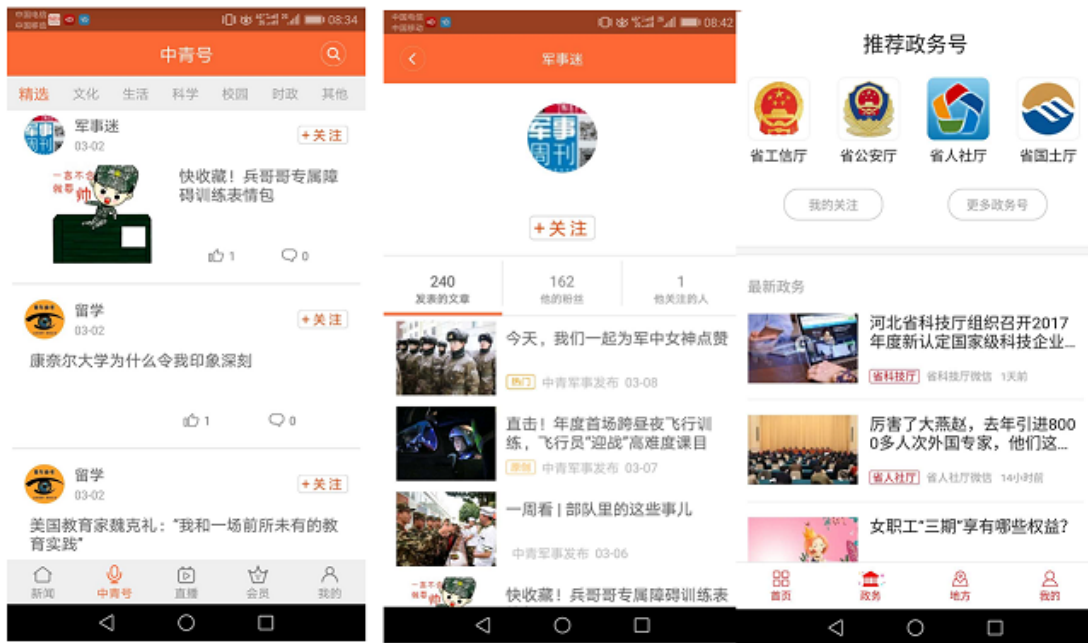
中国电信 中国移动 08:34

中青号

精选 文化 生活 科学 校园 时政 其他

军事迷
03-02
+关注

一言不合 帅
快收藏！兵哥哥专属障碍训练表情包

1 0

留学
03-02
+关注

康奈尔大学为什么令我印象深刻

1 0

留学
03-02
+关注

美国教育家魏克礼："我和一场前所未有的教育实践"

新闻 中青号 直播 会员 我的

中国电信 中国移动 08:42

军事迷

军事周刊

+关注

240
发表的文章

162
他的粉丝

1
他关注的人

今天，我们一起为军中女神点赞
热门 中青军事发布 03-08

直击！年度首场跨昼夜飞行训练，"飞行员"迎战"高难度课目
原创 中青军事发布 03-07

一周看 | 部队里的这些事儿
中青军事发布 03-06

快收藏！兵哥哥专属障碍训练表

推荐政务号

省工信厅 省公安厅 省人社厅 省国土厅

我的关注 更多政务号

最新政务

河北省科技厅组织召开2017年度新认定国家级科技企业...
省科技厅 省科技厅微信 1天前

厉害了大燕赵，去年引进8000多人次外国专家，他们这...
省人社厅 省人社厅微信 14小时前

女职工"三期"享有哪些权益?

首页 政务 地方 我的